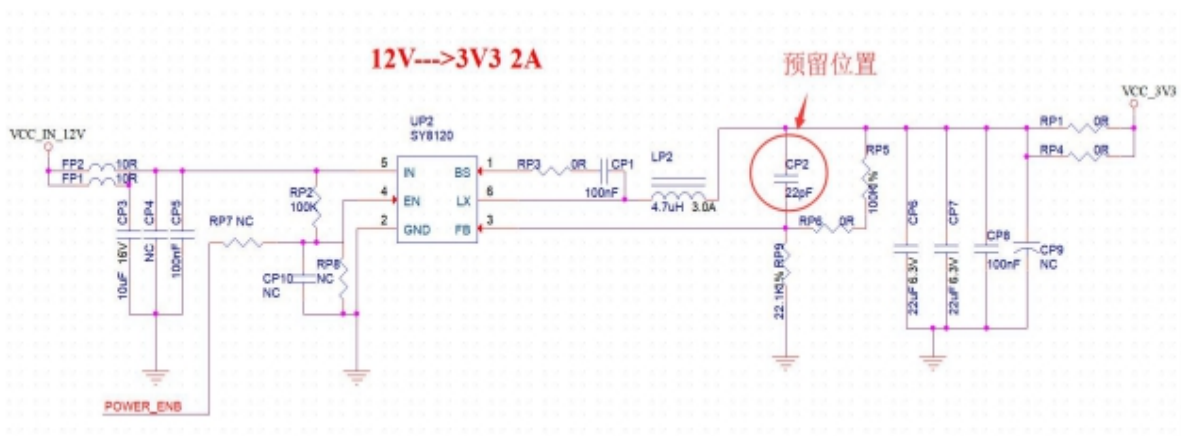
12V--->3V3 2A

预留位置

VCC_3V3

VCC_IN_12V

FP2 10R
FP1 10R

CP3 10uF 16V
CP4 NC
CP5 100nF

RP7 NC

POWER_ENB

RP2 100K

CP10 NC

RP8 NC

UP2
SY8120

5 IN
4 EN
2 GND
BS 1
LX 6
FB 3

RP3 0R
CP1 100nF

LP2 4.7uH 3.0A

CP2 22pF

RP5 100K1%

RP6 0R

RP9 22.1K1%

CP6 22uF 6.3V
CP7 22uF 6.3V
CP8 100nF
CP9 NC

RP1 0R
RP4 0R